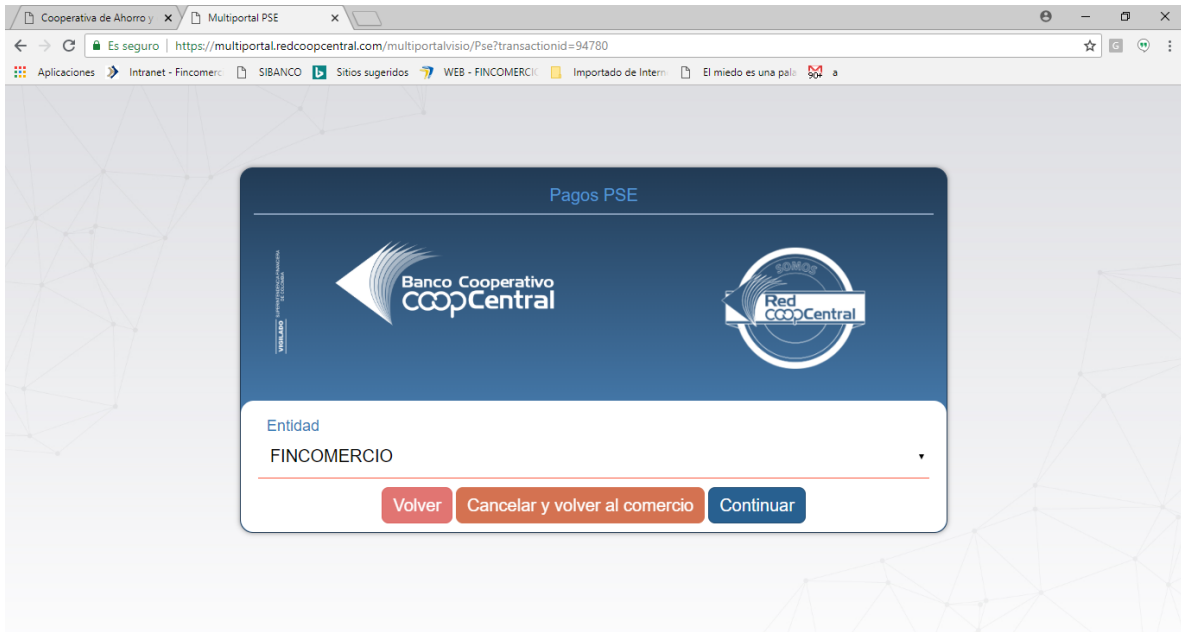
Cooperativa de Ahorro y
Multiportal PSE
Es seguro | https://multiportal.redcoopcentral.com/multiportalvisio/Pse?transactionid=94780
Aplicaciones Intranet - Fincomerc SIBANCO Sitios sugeridos WEB - FINCOMERCI Importado de Intern El miedo es una pala a

Pagos PSE

VIGILADO SUPERINTENDENCIA FINANCIERA DE COLOMBIA

Banco Cooperativo Coopcentral

SOMOS Red CoopCentral

Entidad
FINCOMERCIO

Volver
Cancelar y volver al comercio
Continuar